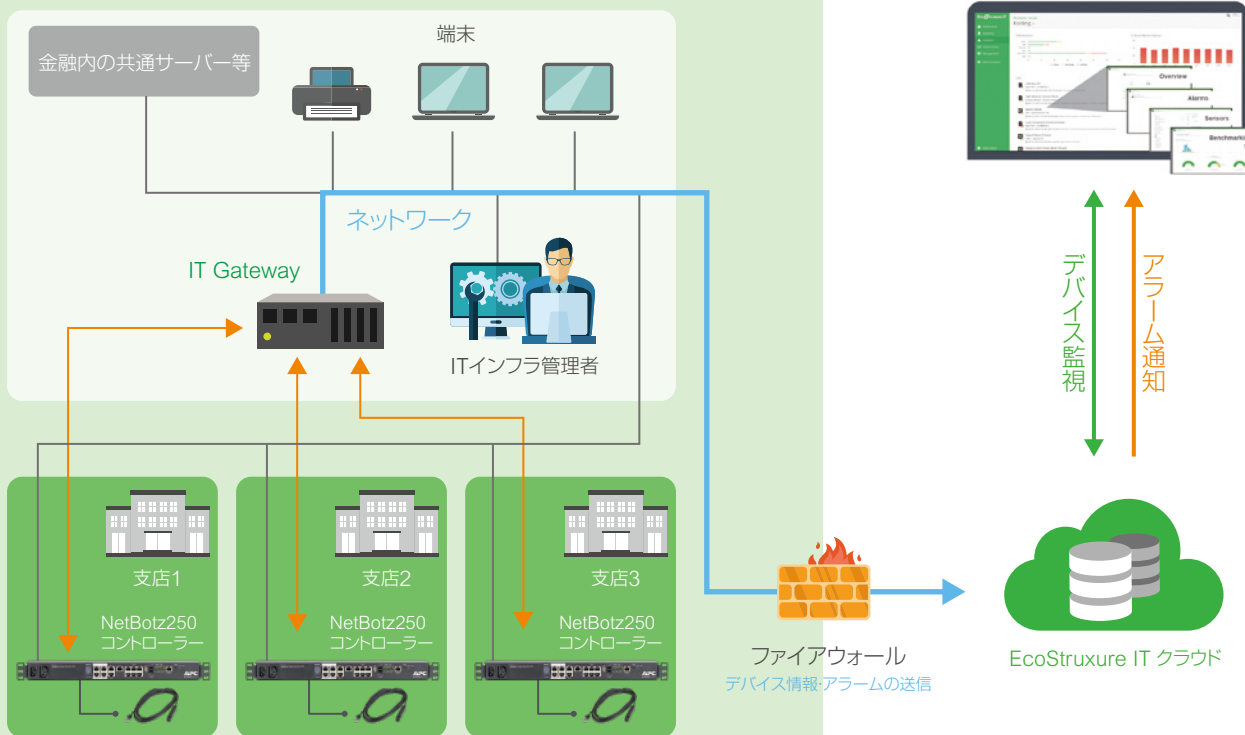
金融内の共通サーバー等

端末

ネットワーク

IT Gateway

ITインフラ管理者

Overview

Alarms

Sensors

Benchmarks

デバイス監視

アラーム通知

支店1

NetBotz250 コントローラー

支店2

NetBotz250 コントローラー

支店3

NetBotz250 コントローラー

ファイアウォール

デバイス情報･アラームの送信

EcoStruxure IT クラウド